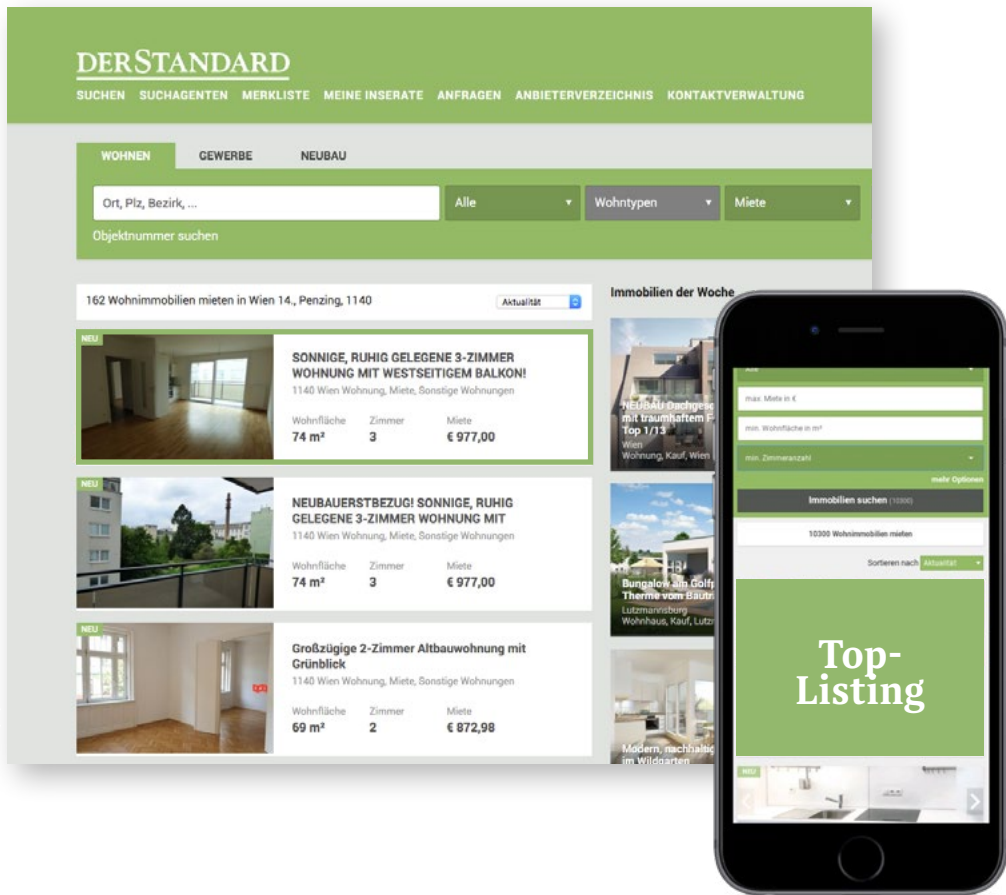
DERSTANDARD

SUCHEN SUCHAGENTEN MERKLISTE MEINE INSERATE ANFRAGEN ANBIETERVERZEICHNIS KONTAKTVERWALTUNG

WOHNEN GEWERBE NEUBAU

Ort, Plz, Bezirk, ...

Alle

Wohntypen

Miete

Objektnummer suchen

162 Wohnimmobilien mieten in Wien 14., Penzing, 1140

Aktualität

Immobilien der Woche

NEU

SONNIGE, RUHIG GELEGENE 3-ZIMMER WOHNUNG MIT WESTSEITIGEM BALKON!

1140 Wien Wohnung, Miete, Sonstige Wohnungen

| Wohnfläche | Zimmer | Miete |
|---|---|---|
| 74 m² | 3 | € 977,00 |

NEU

NEUBAUERSTBEZUG! SONNIGE, RUHIG GELEGENE 3-ZIMMER WOHNUNG MIT

1140 Wien Wohnung, Miete, Sonstige Wohnungen

| Wohnfläche | Zimmer | Miete |
|---|---|---|
| 74 m² | 3 | € 977,00 |

NEU

Großzügige 2-Zimmer Altbauwohnung mit Grünblick

1140 Wien Wohnung, Miete, Sonstige Wohnungen

| Wohnfläche | Zimmer | Miete |
|---|---|---|
| 69 m² | 2 | € 872,98 |

NEUBAU Dachges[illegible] mit traumhaftem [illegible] Top 1/13
Wien
Wohnung, Kauf, Wien

Bungalow am Golfp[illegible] Therme vom Bautr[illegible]
Lutzmannsburg
Wohnhaus, Kauf, Wohn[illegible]

Modern, nachhaltig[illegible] im Wildgarten

Alle

max. Miete in €

min. Wohnfläche in m²

min. Zimmeranzahl

mehr Optionen

Immobilien suchen (10300)

10300 Wohnimmobilien mieten

Sortieren nach Aktualität

Top-Listing

NEU